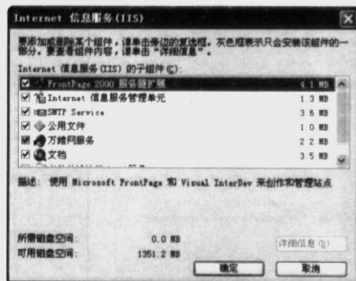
Internet 信息服务(IIS)

要添加或删除某个组件，请单击旁边的复选框。灰色框表示只会安装该组件的一部分。要查看组件内容，请单击"详细信息"。

Internet 信息服务(IIS) 的子组件(C):

| | | |
|---|---|---|
| ☑ | FrontPage 2000 服务器扩展 | 4.1 MB |
| ☑ | Internet 信息服务管理单元 | 1.3 MB |
| ☑ | SMTP Service | 3.6 MB |
| ☑ | 公用文件 | 1.0 MB |
| ☑ | 万维网服务 | 2.2 MB |
| ☑ | 文档 | 3.5 MB |

描述: 使用 Microsoft FrontPage 和 Visual InterDev 来创作和管理站点

所需磁盘空间: 0.0 MB
可用磁盘空间: 1351.2 MB

详细信息(D)...

确定 取消